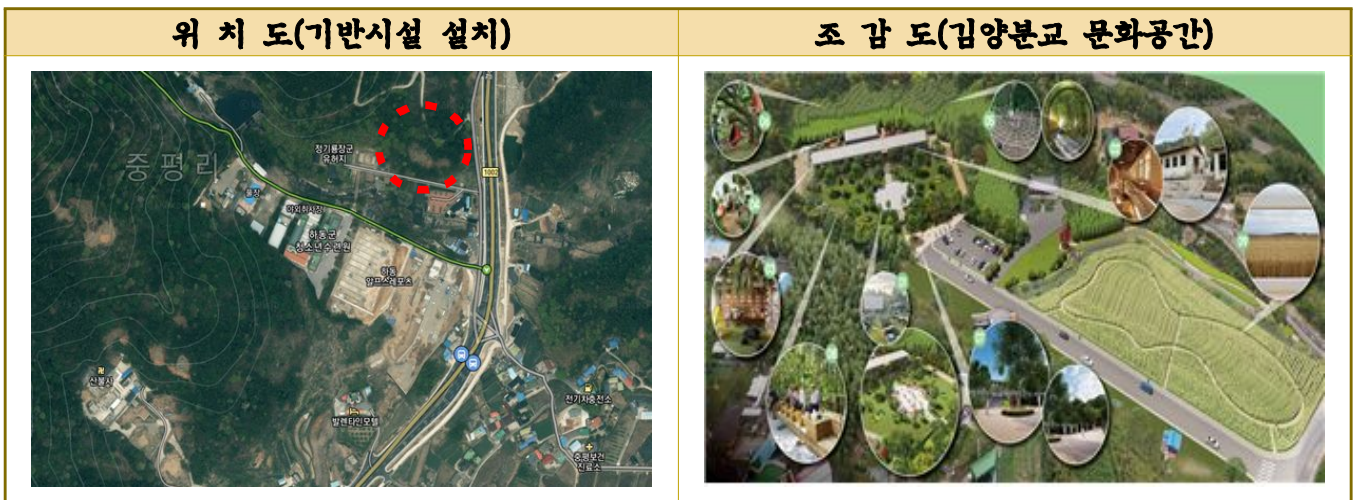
| 위 치 도(기반시설 설치) | 조 감 도(김양분교 문화공간) |
|---|---|
| 중평리<br>청기룡장군 유허지<br>1000<br>하동군 청소년수련원<br>하동 알프스레포츠<br>산불시<br>발렌타인모텔<br>전기차충전소<br>중평보건 진료소 | |